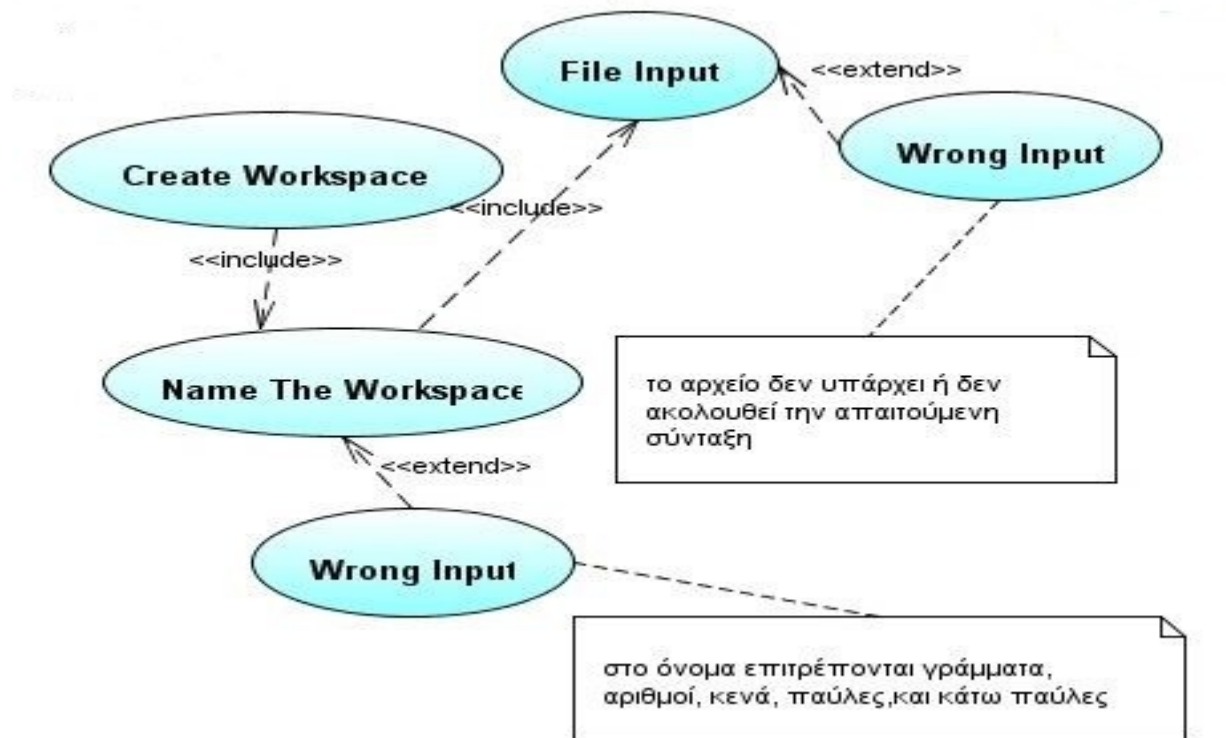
File Input

<<extend>>

Create Workspace

Wrong Input

<<include>>

<<include>>

Name The Workspace

το αρχείο δεν υπάρχει ή δεν ακολουθεί την απαιτούμενη σύνταξη

<<extend>>

Wrong Input

στο όνομα επιτρέπονται γράμματα, αριθμοί, κενά, παύλες,και κάτω παύλες